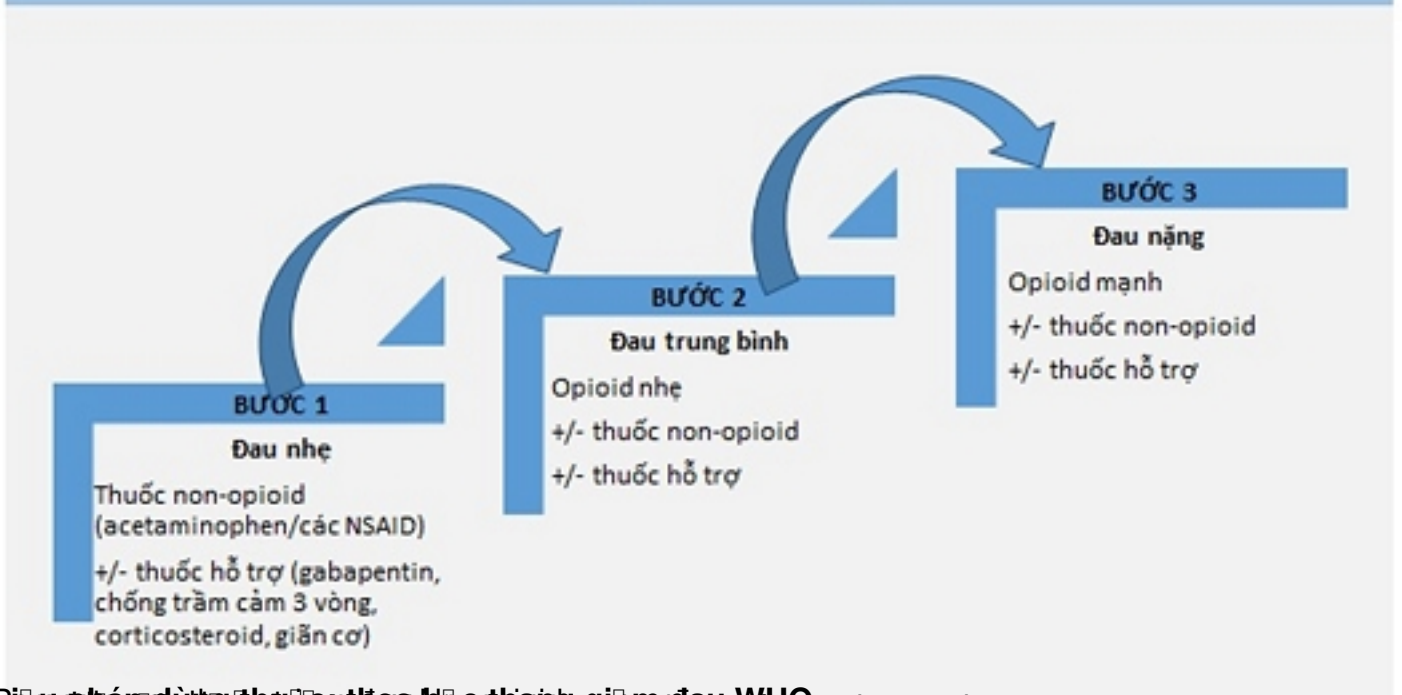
BƯỚC 3

Đau nặng

Opioid mạnh

+/- thuốc non-opioid

+/- thuốc hỗ trợ

BƯỚC 2

Đau trung bình

Opioid nhẹ

+/- thuốc non-opioid

+/- thuốc hỗ trợ

BƯỚC 1

Đau nhẹ

Thuốc non-opioid (acetaminophen/các NSAID)

+/- thuốc hỗ trợ (gabapentin, chống trầm cảm 3 vòng, corticosteroid, giãn cơ)

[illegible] WHO